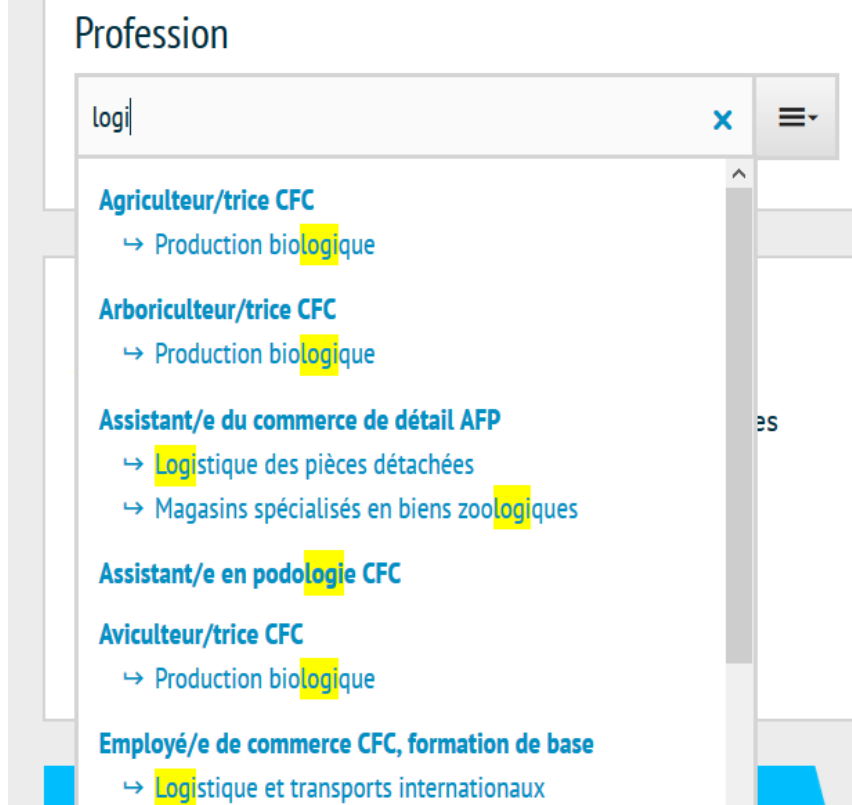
Profession

logi

×

Agriculteur/trice CFC
↪ Production biologique

Arboriculteur/trice CFC
↪ Production biologique

Assistant/e du commerce de détail AFP
↪ Logistique des pièces détachées
↪ Magasins spécialisés en biens zoologiques

Assistant/e en podologie CFC

Aviculteur/trice CFC
↪ Production biologique

Employé/e de commerce CFC, formation de base
↪ Logistique et transports internationaux

es